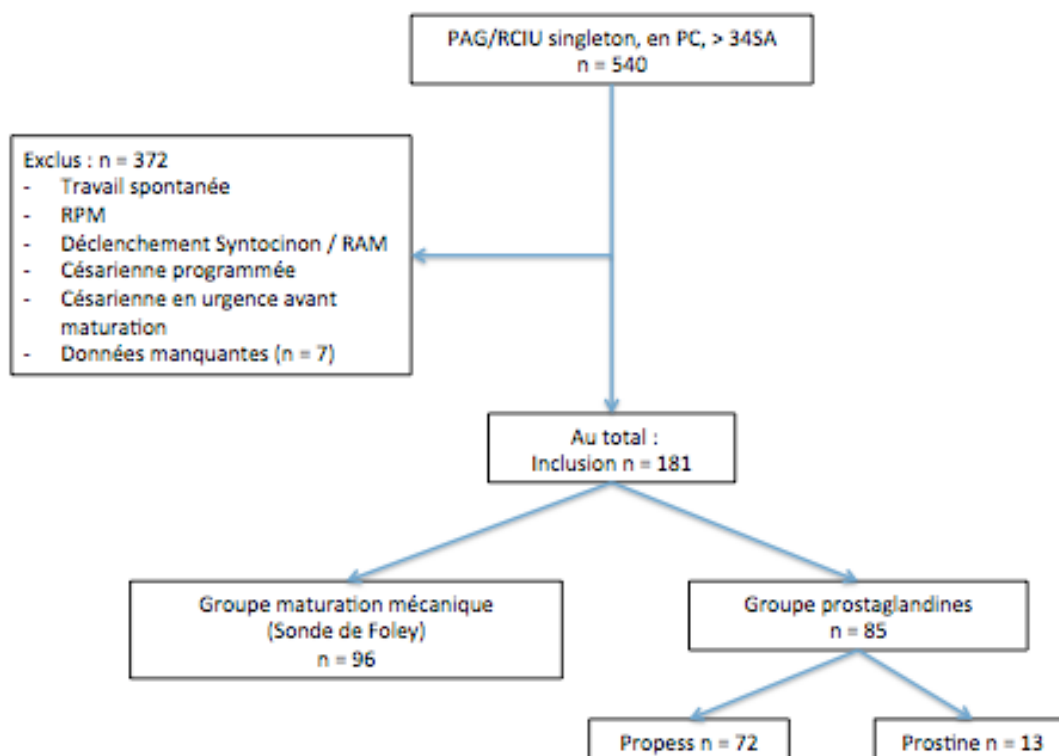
PAG/RCIU singleton, en PC, > 34SA
n = 540

Exclus : n = 372
- Travail spontanée
- RPM
- Déclenchement Syntocinon / RAM
- Césarienne programmée
- Césarienne en urgence avant maturation
- Données manquantes (n = 7)

Au total :
Inclusion n = 181

Groupe maturation mécanique
(Sonde de Foley)
n = 96

Groupe prostaglandines
n = 85

Propess n = 72

Prostine n = 13